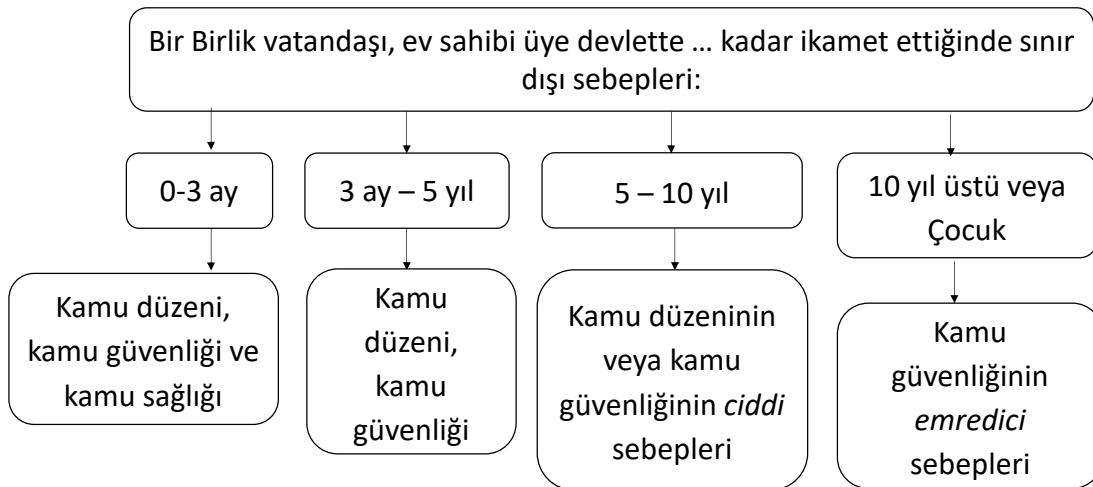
Bir Birlik vatandaşı, ev sahibi üye devlette … kadar ikamet ettiğinde sınır dışı sebepleri:

0-3 ay

3 ay – 5 yıl

5 – 10 yıl

10 yıl üstü veya Çocuk

Kamu düzeni, kamu güvenliği ve kamu sağlığı

Kamu düzeni, kamu güvenliği

Kamu düzeninin veya kamu güvenliğinin ciddi sebepleri

Kamu güvenliğinin emredici sebepleri